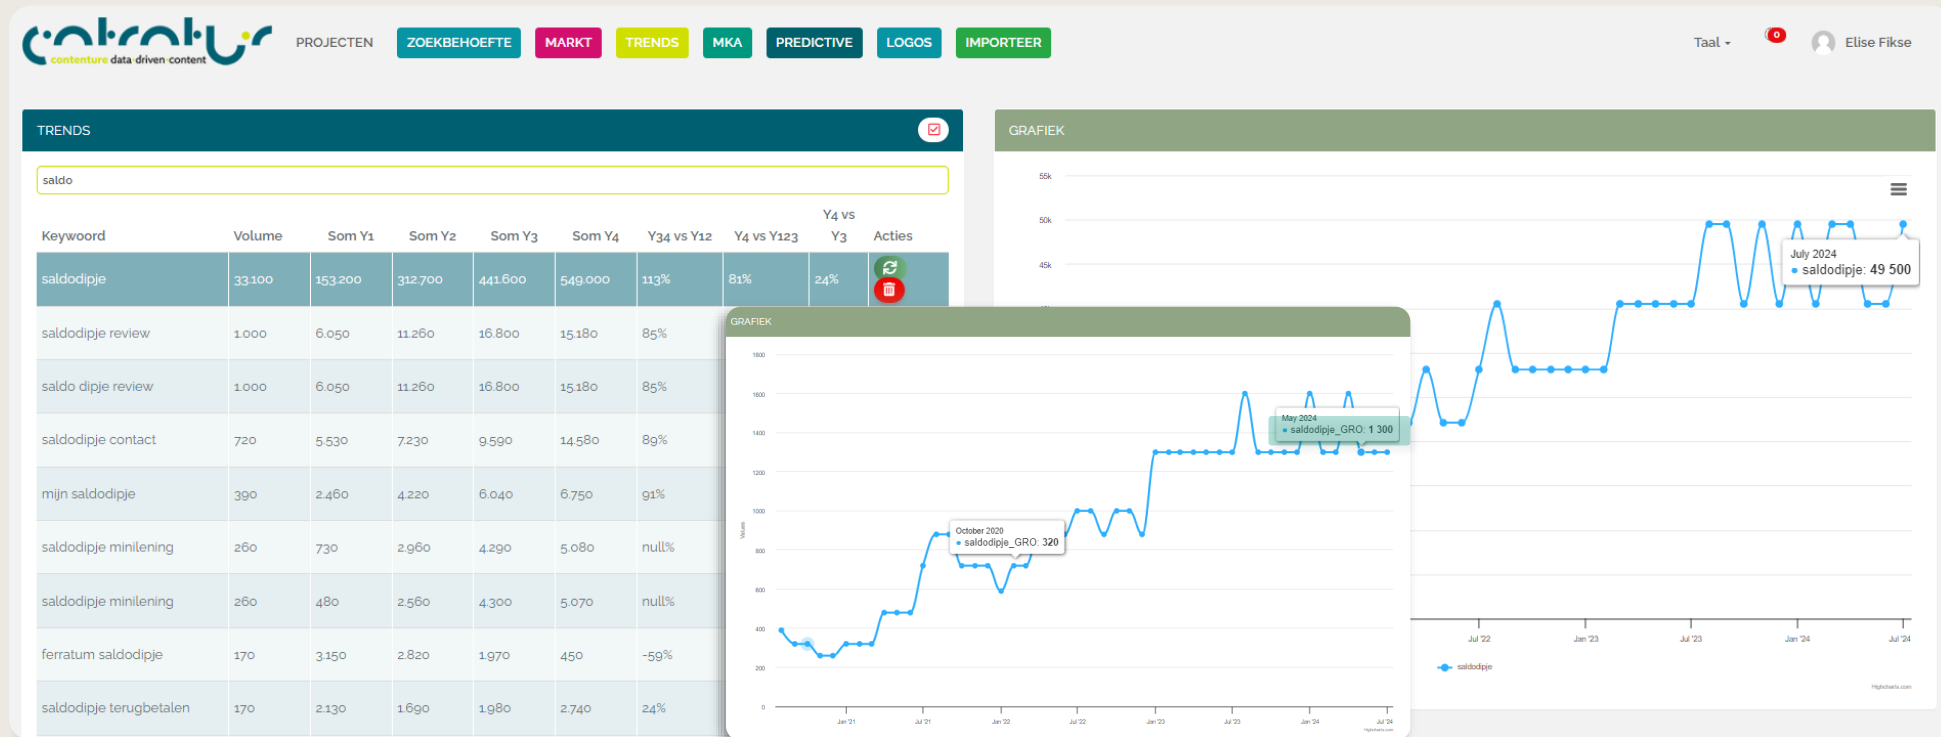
contenture data driven content

PROJECTEN ZOEKBEHOEFTE MARKT TRENDS MKA PREDICTIVE LOGOS IMPORTEER

Taal 0 Elise Fikse

TRENDS

saldo

| Keyword | Volume | Som Y1 | Som Y2 | Som Y3 | Som Y4 | Y34 vs Y12 | Y4 vs Y123 | Y4 vs Y3 | Acties |
|---|---|---|---|---|---|---|---|---|---|
| saldodipje | 33.100 | 153.200 | 312.700 | 441.600 | 549.000 | 113% | 81% | 24% | |
| saldodipje review | 1.000 | 6.050 | 11.260 | 16.800 | 15.180 | 85% | | | |
| saldo dipje review | 1.000 | 6.050 | 11.260 | 16.800 | 15.180 | 85% | | | |
| saldodipje contact | 720 | 5.530 | 7.230 | 9.590 | 14.580 | 89% | | | |
| mijn saldodipje | 390 | 2.460 | 4.220 | 6.040 | 6.750 | 91% | | | |
| saldodipje minilening | 260 | 730 | 2.960 | 4.290 | 5.080 | null% | | | |
| saldodipje minilening | 260 | 480 | 2.560 | 4.300 | 5.070 | null% | | | |
| ferratum saldodipje | 170 | 3.150 | 2.820 | 1.970 | 450 | -59% | | | |
| saldodipje terugbetalen | 170 | 2.130 | 1.690 | 1.980 | 2.740 | 24% | | | |

GRAFIEK

55k 50k 45k

July 2024
saldodipje: 49 500

Jul '22 Jan '23 Jul '23 Jan '24 Jul '24

saldodipje

Highcharts.com

GRAFIEK

1800 1600 1400 1200 1000 800 600 400 200 0

Values

May 2024
saldodipje_GRO: 1 300

October 2020
saldodipje_GRO: 320

Jan '21 Jul '21 Jan '22 Jul '22 Jan '23 Jul '23 Jan '24 Jul '24

Highcharts.com